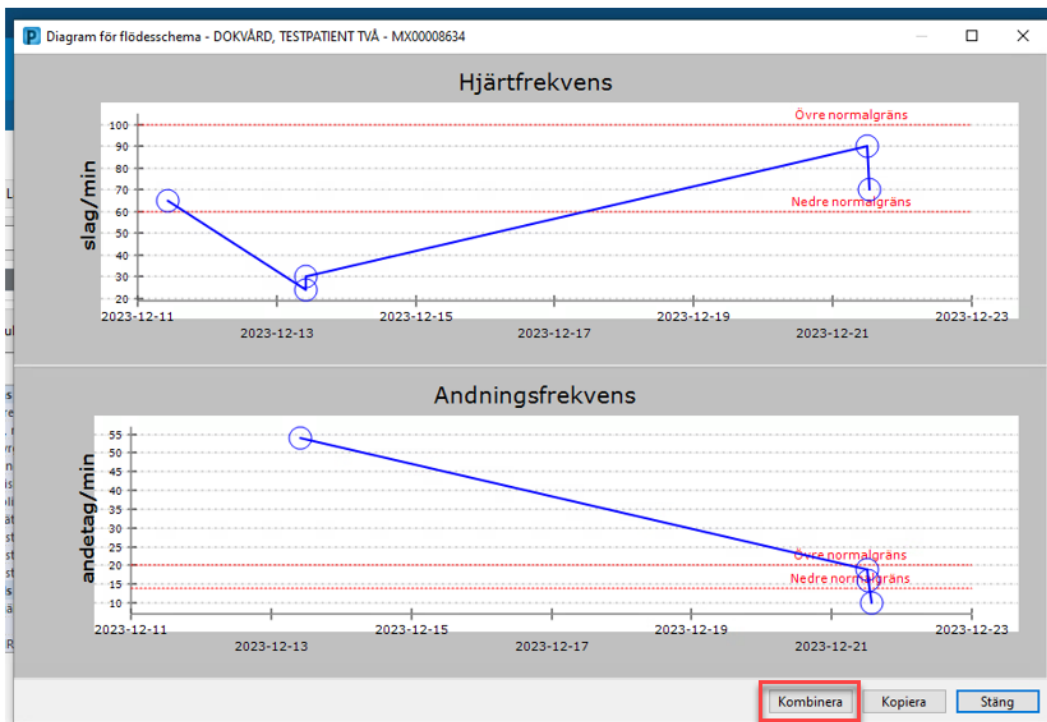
P Diagram för flödesschema - DOKVÅRD, TESTPATIENT TVÅ - MX00008634

Hjärtfrekvens

slag/min

100
90
80
70
60
50
40
30
20

Övre normalgräns
Nedre normalgräns

2023-12-11
2023-12-13
2023-12-15
2023-12-17
2023-12-19
2023-12-21
2023-12-23

Andningsfrekvens

andetag/min

55
50
45
40
35
30
25
20
15
10

Övre normalgräns
Nedre normalgräns

2023-12-11
2023-12-13
2023-12-15
2023-12-17
2023-12-19
2023-12-21
2023-12-23

Kombinera
Kopiera
Stäng